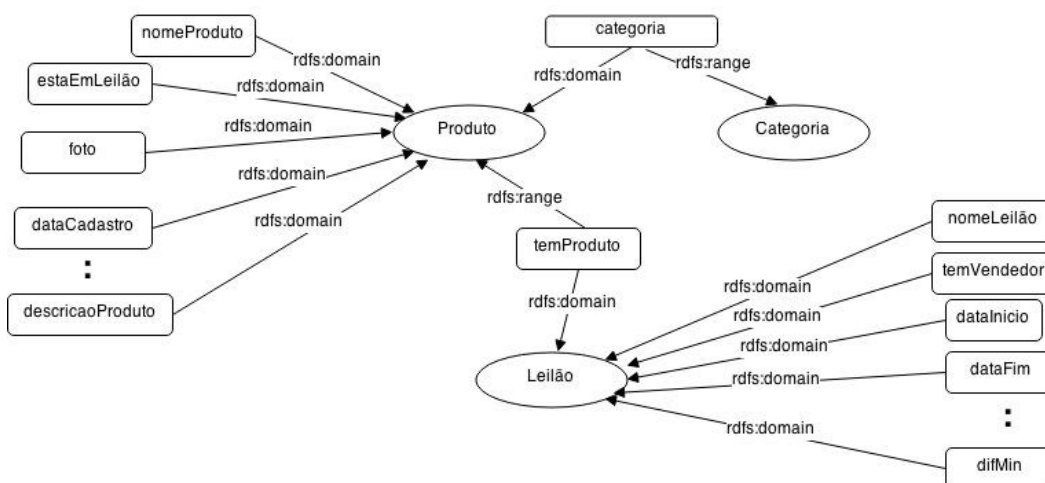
nomeProduto
rdfs:domain
categoria
estaEmLeilão
rdfs:domain
rdfs:domain
rdfs:range
rdfs:domain
Produto
Categoria
foto
rdfs:domain
rdfs:domain
rdfs:range
dataCadastro
temProduto
nomeLeilão
:
rdfs:domain
temVendedor
rdfs:domain
descricaoProduto
rdfs:domain
rdfs:domain
dataInicio
rdfs:domain
Leilão
rdfs:domain
dataFim
:
rdfs:domain
difMin